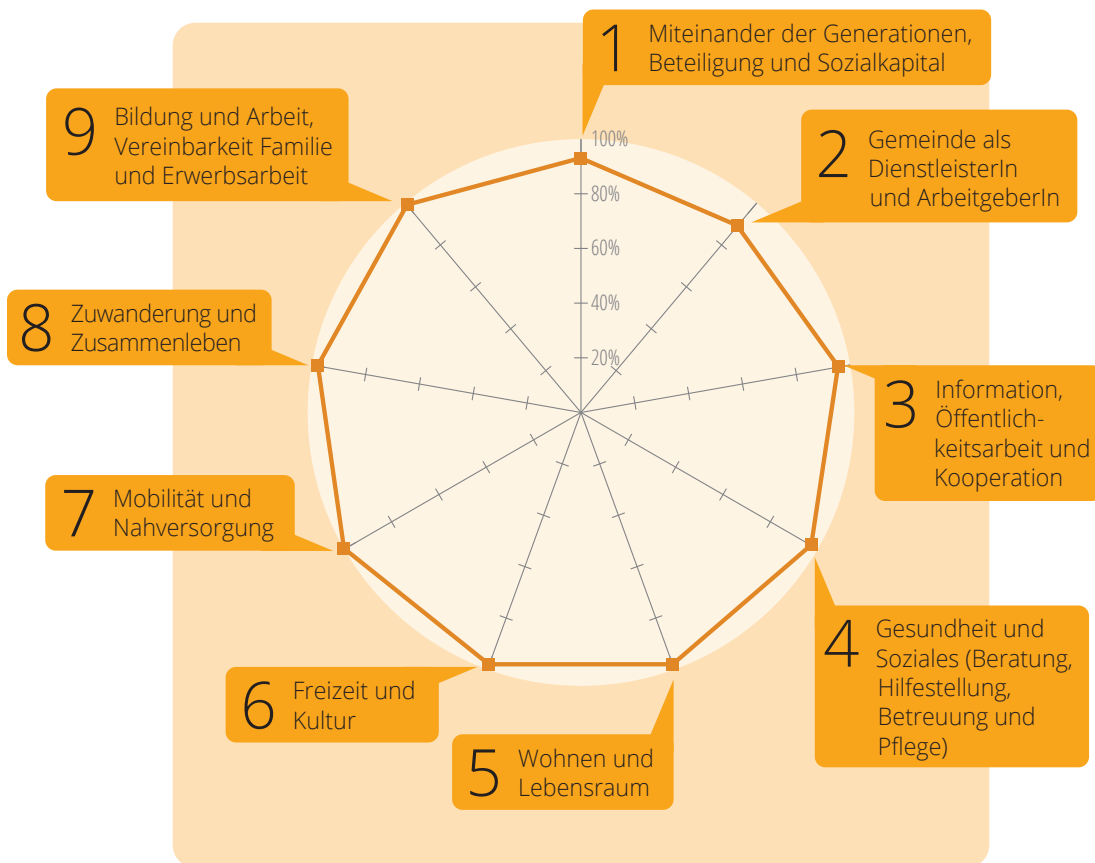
1 Miteinander der Generationen, Beteiligung und Sozialkapital

2 Gemeinde als DienstleisterIn und ArbeitgeberIn

3 Information, Öffentlichkeitsarbeit und Kooperation

4 Gesundheit und Soziales (Beratung, Hilfestellung, Betreuung und Pflege)

5 Wohnen und Lebensraum

6 Freizeit und Kultur

7 Mobilität und Nahversorgung

8 Zuwanderung und Zusammenleben

9 Bildung und Arbeit, Vereinbarkeit Familie und Erwerbsarbeit

100%
80%
60%
40%
20%